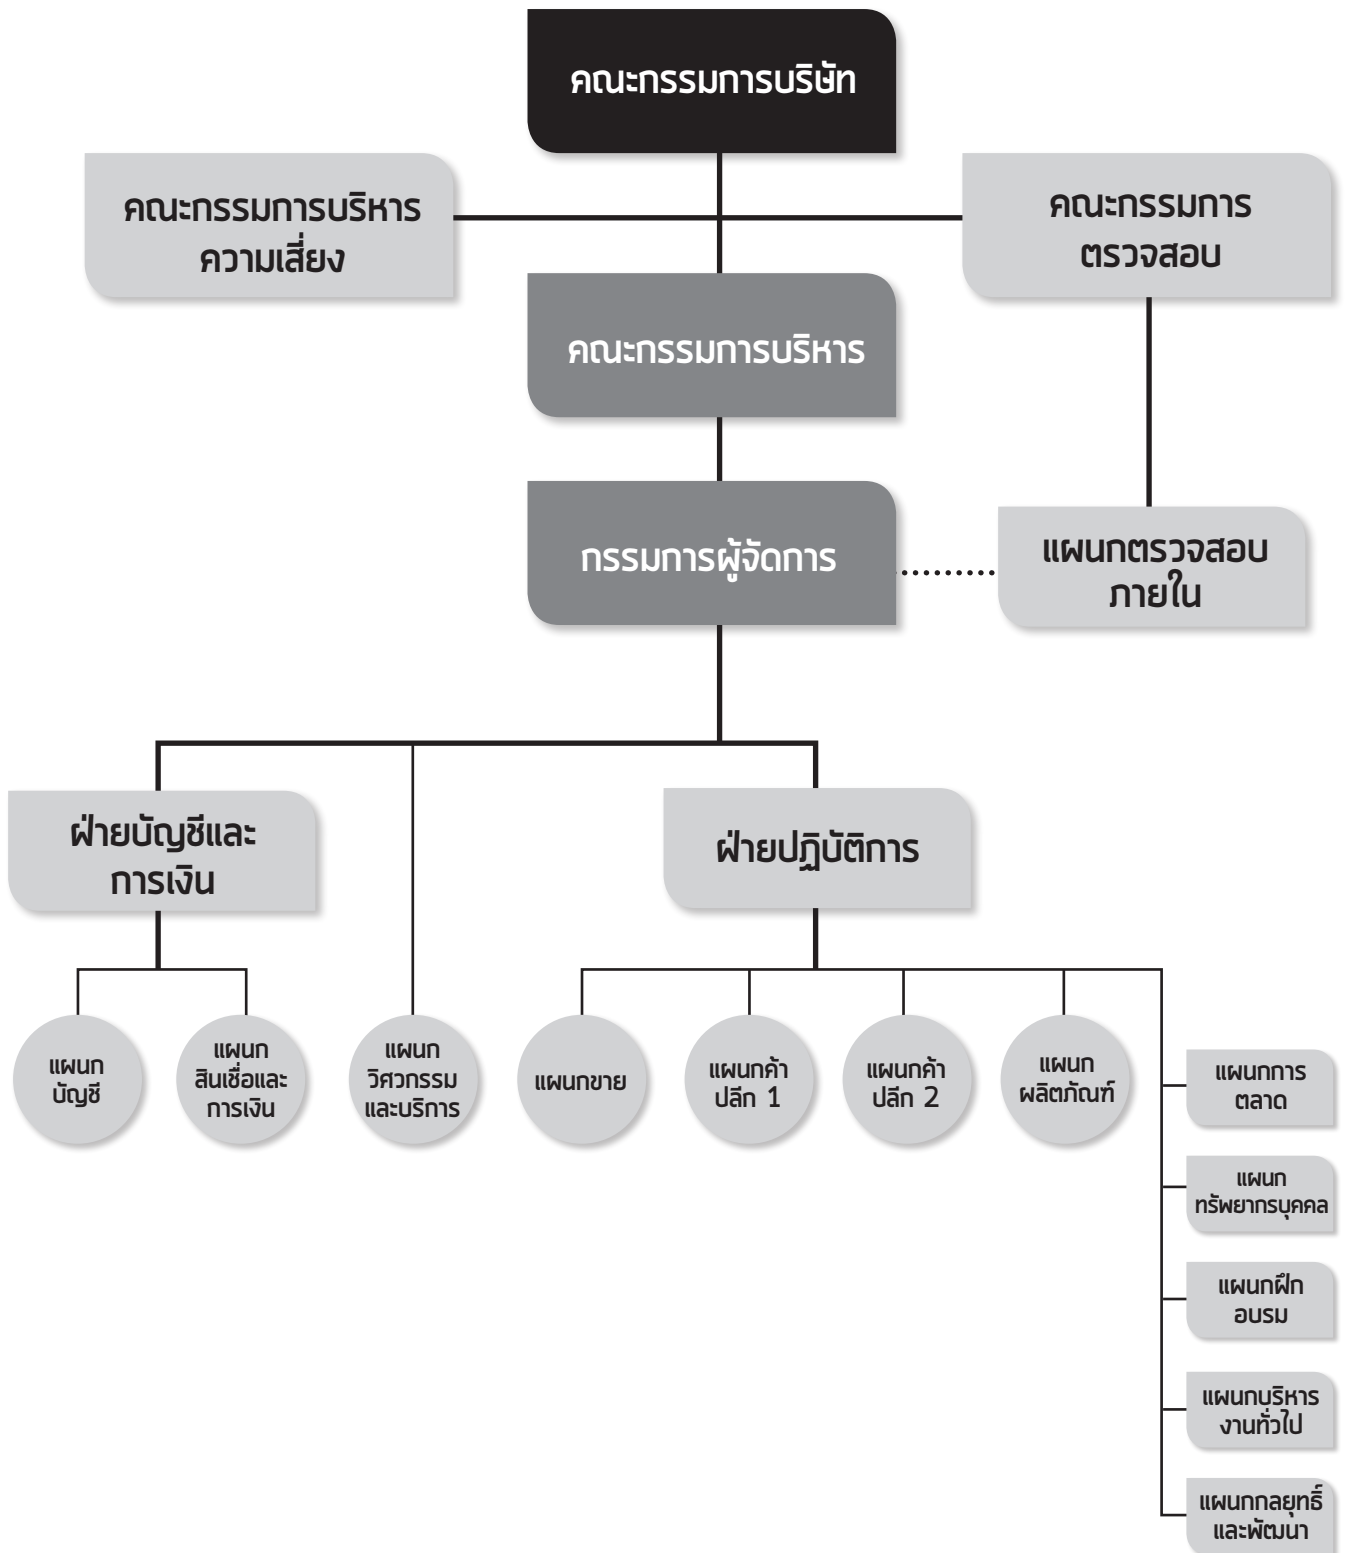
คณะกรรมการบริษัท

คณะกรรมการบริหารความเสี่ยง

คณะกรรมการตรวจสอบ

คณะกรรมการบริหาร

กรรมการผู้จัดการ

แผนกตรวจสอบภายใน

ฝ่ายบัญชีและการเงิน

ฝ่ายปฏิบัติการ

แผนกบัญชี

แผนกสินเชื่อและการเงิน

แผนกวิศวกรรมและบริการ

แผนกขาย

แผนกค้าปลีก 1

แผนกค้าปลีก 2

แผนกผลิตภัณฑ์

แผนกการตลาด

แผนกทรัพยากรบุคคล

แผนกฝึกอบรม

แผนกบริหารงานทั่วไป

แผนกกลยุทธ์และพัฒนา